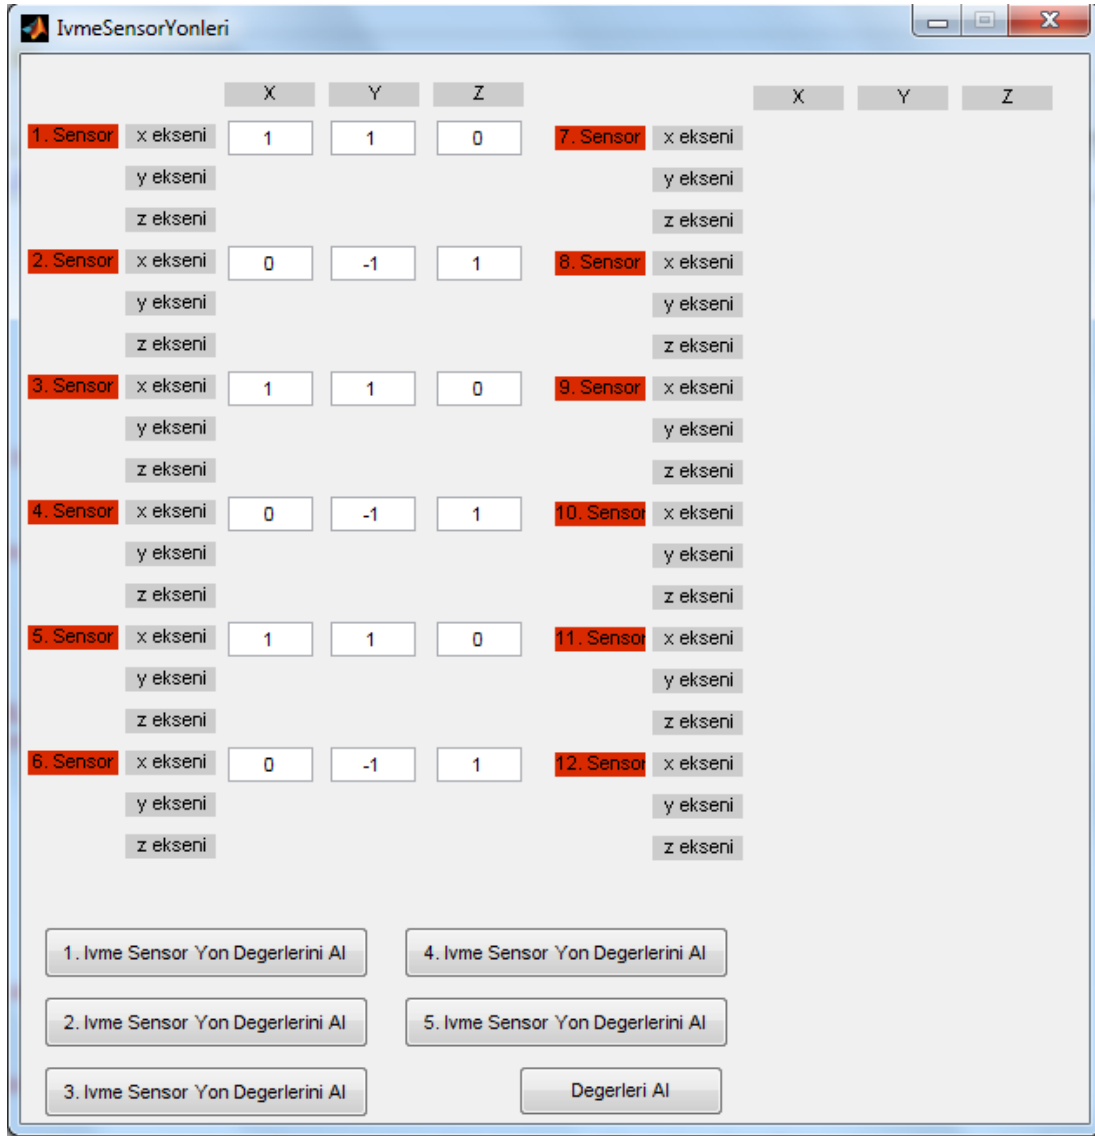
IvmeSensorYonleri

| | | X | Y | Z |
|---|---|---|---|---|
| 1. Sensor | x ekseni | 1 | 1 | 0 |
| | y ekseni | | | |
| | z ekseni | | | |
| 2. Sensor | x ekseni | 0 | -1 | 1 |
| | y ekseni | | | |
| | z ekseni | | | |
| 3. Sensor | x ekseni | 1 | 1 | 0 |
| | y ekseni | | | |
| | z ekseni | | | |
| 4. Sensor | x ekseni | 0 | -1 | 1 |
| | y ekseni | | | |
| | z ekseni | | | |
| 5. Sensor | x ekseni | 1 | 1 | 0 |
| | y ekseni | | | |
| | z ekseni | | | |
| 6. Sensor | x ekseni | 0 | -1 | 1 |
| | y ekseni | | | |
| | z ekseni | | | |

| | | X | Y | Z |
|---|---|---|---|---|
| 7. Sensor | x ekseni | | | |
| | y ekseni | | | |
| | z ekseni | | | |
| 8. Sensor | x ekseni | | | |
| | y ekseni | | | |
| | z ekseni | | | |
| 9. Sensor | x ekseni | | | |
| | y ekseni | | | |
| | z ekseni | | | |
| 10. Sensor | x ekseni | | | |
| | y ekseni | | | |
| | z ekseni | | | |
| 11. Sensor | x ekseni | | | |
| | y ekseni | | | |
| | z ekseni | | | |
| 12. Sensor | x ekseni | | | |
| | y ekseni | | | |
| | z ekseni | | | |

1. Ivme Sensor Yon Degerlerini Al
2. Ivme Sensor Yon Degerlerini Al
3. Ivme Sensor Yon Degerlerini Al
4. Ivme Sensor Yon Degerlerini Al
5. Ivme Sensor Yon Degerlerini Al
Degerleri Al